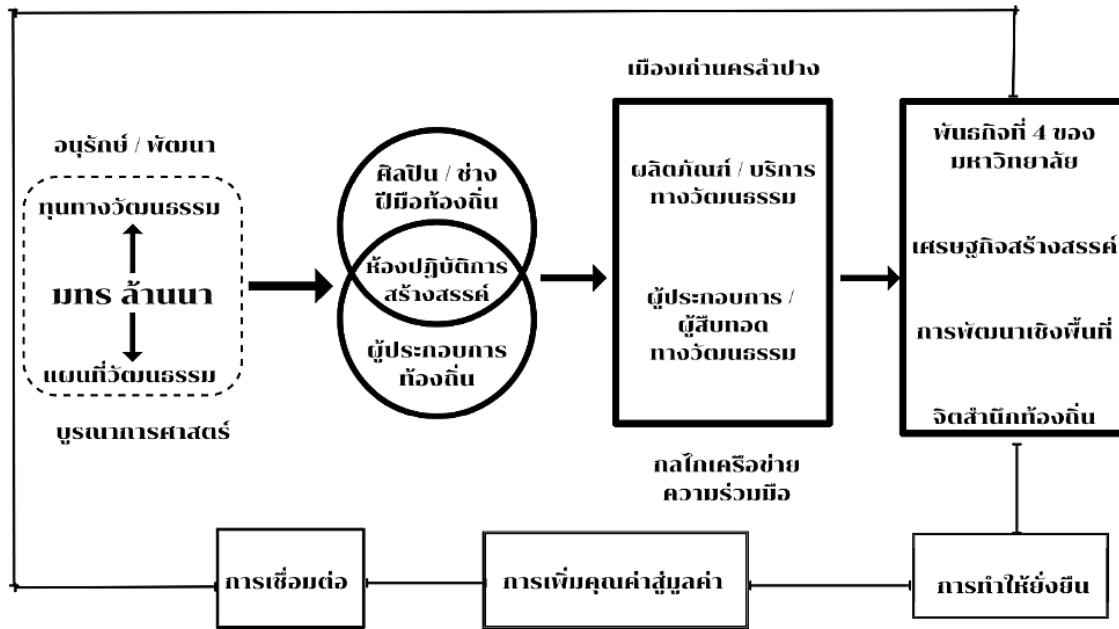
อนุรักษ์ / พัฒนา

ทุนทางวัฒนธรรม

มทร ล้านนา

แผนที่วัฒนธรรม

บูรณาการศาสตร์

ศิลปิน / ช่าง ฝีมือท้องถิ่น

ห้องปฏิบัติการ สร้างสรรค์

ผู้ประกอบการ ท้องถิ่น

เมืองเก่านครลำปาง

ผลิตภัณฑ์ / บริการ ทางวัฒนธรรม

ผู้ประกอบการ / ผู้สืบทอด ทางวัฒนธรรม

กลไกเครือข่าย ความร่วมมือ

พันธกิจที่ 4 ของ มหาวิทยาลัย

เศรษฐกิจสร้างสรรค์

การพัฒนาเชิงพื้นที่

จิตสำนึกท้องถิ่น

การเชื่อมต่อ

การเพิ่มคุณค่าสู่มูลค่า

การทำให้ยั่งยืน